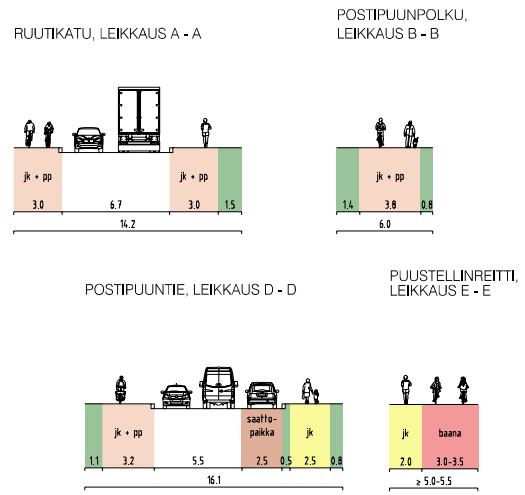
RUUTIKATU, LEIKKAUS A - A

jk + pp
3.0
6.7
jk + pp
3.0
1.5
14.2

POSTIPUUNPOLKU, LEIKKAUS B - B

jk + pp
1.4
3.8
0.8
6.0

POSTIPUUNTIE, LEIKKAUS D - D

jk + pp
1.1
3.2
5.5
saattopaikka
2.5
0.5
jk
2.5
0.8
16.1

PUUSTELLINREITTI, LEIKKAUS E - E

jk
2.0
baana
3.0-3.5
≥ 5.0-5.5